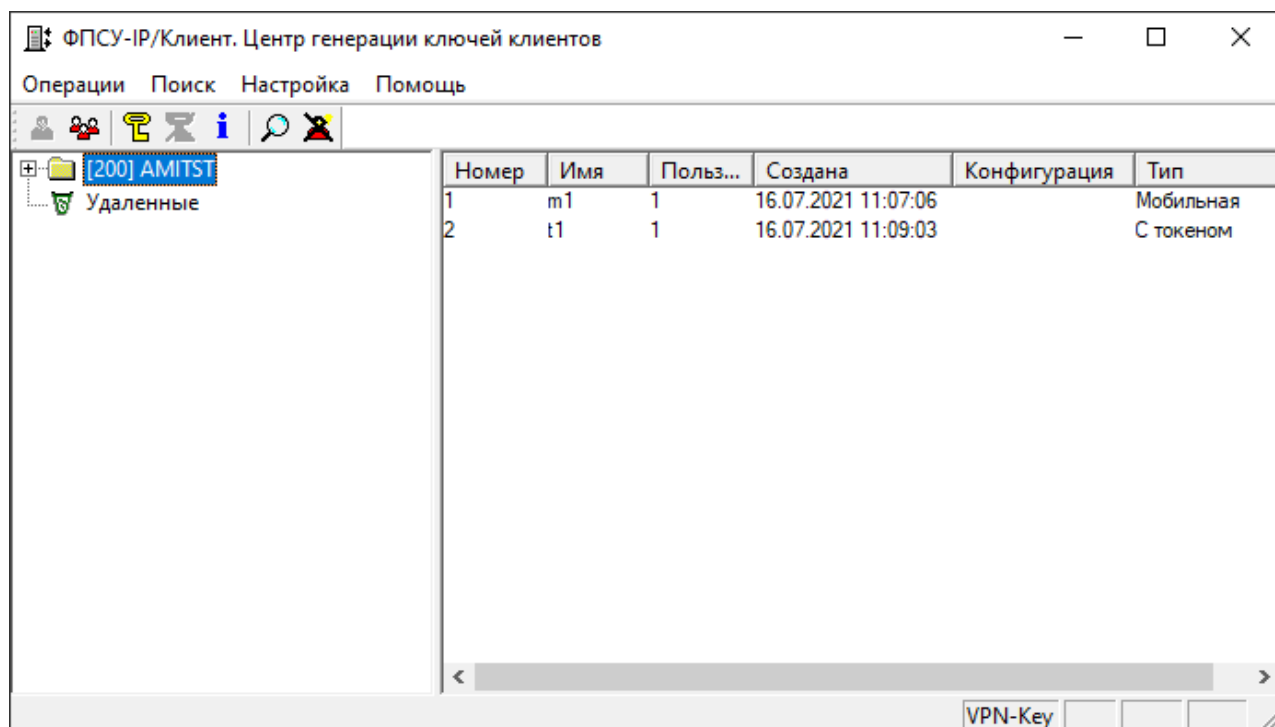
ФПСУ-IP/Клиент. Центр генерации ключей клиентов

Операции Поиск Настройка Помощь

[200] AMITST
Удаленные

| Номер | Имя | Польз... | Создана | Конфигурация | Тип |
|---|---|---|---|---|---|
| 1 | m1 | 1 | 16.07.2021 11:07:06 | | Мобильная |
| 2 | t1 | 1 | 16.07.2021 11:09:03 | | С токеном |

VPN-Key